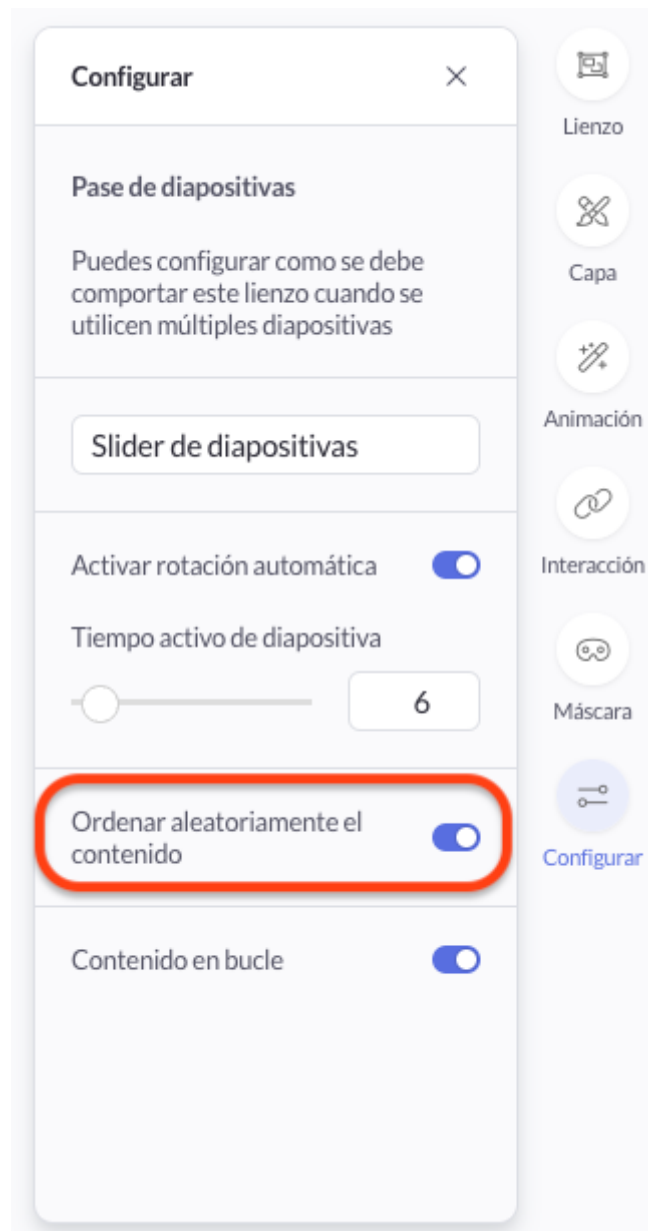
Configurar ×

Pase de diapositivas

Puedes configurar como se debe comportar este lienzo cuando se utilicen múltiples diapositivas

Slider de diapositivas

Activar rotación automática

Tiempo activo de diapositiva

6

Ordenar aleatoriamente el contenido

Contenido en bucle

Lienzo

Capa

Animación

Interacción

Máscara

Configurar